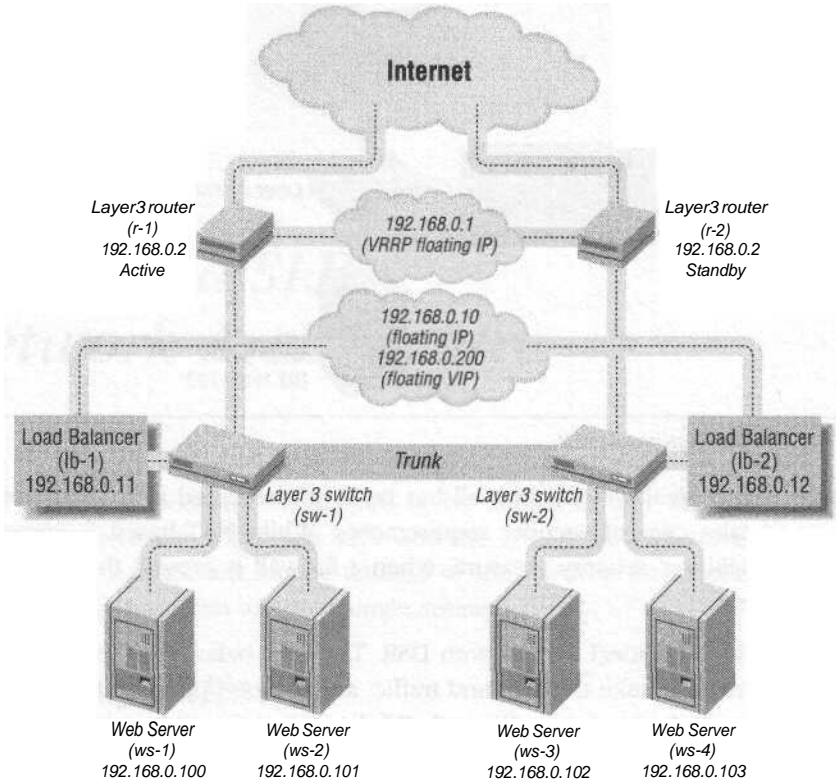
Internet

Layer3 router
(r-1)
192.168.0.2
Active

192.168.0.1
(VRRP floating IP)

Layer3 router
(r-2)
192.168.0.2
Standby

192.168.0.10
(floating IP)
192.168.0.200
(floating VIP)

Load Balancer
(lb-1)
192.168.0.11

Trunk

Load Balancer
(lb-2)
192.168.0.12

Layer 3 switch
(sw-1)

Layer 3 switch
(sw-2)

Web Server
(ws-1)
192.168.0.100

Web Server
(ws-2)
192.168.0.101

Web Server
(ws-3)
192.168.0.102

Web Server
(ws-4)
192.168.0.103